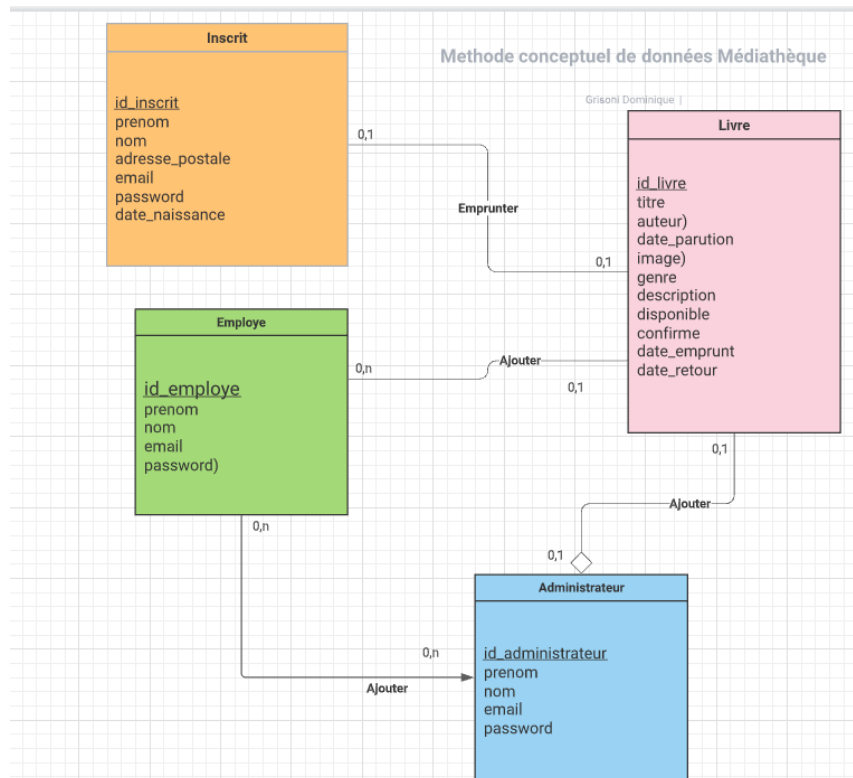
Inscrit

id_inscrit
prenom
nom
adresse_postale
email
password
date_naissance

Methode conceptuel de données Médiathèque

Grisoni Dominique |

Livre

id_livre
titre
auteur)
date_parution
image)
genre
description
disponible
confirme
date_emprunt
date_retour

0,1

Emprunter

0,1

Employe

id_employe
prenom
nom
email
password)

0,n

Ajouter

0,1

0,1

Ajouter

0,n

0,1

Administrateur

id_administrateur
prenom
nom
email
password

0,n

Ajouter